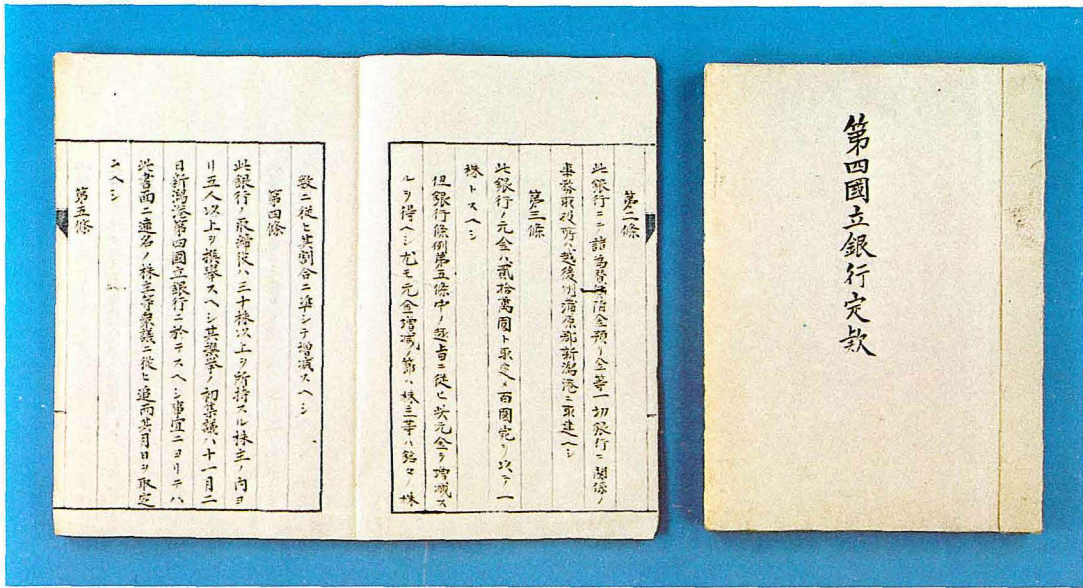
第二條

此銀行ニテ諸為替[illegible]貸金預リ金等一切銀行ニ関係ノ事務取扱所ハ越後国蒲原郡新潟港ニ取建ヘシ

第三條

此銀行ノ元金ハ貳拾萬圓ト取定メ百圓宛ヲ以テ一株トスヘシ

但銀行條例第五條中ノ趣旨ニ従ヒ其元金ヲ増減スルヲ得ヘシ尤モ元金増減ノ節ハ株主等ハ銘々ノ株数ニ従ヒ其割合ニ準シテ増減スヘシ

第四條

此銀行ノ取締役ハ三十株以上ヲ所持スル株主ノ内ヨリ五人以上ヲ撰挙スヘシ其撰挙ノ初集議ハ十一月二日新潟港第四国立銀行ニ於テスヘシ事宜ニヨリテハ此書面ニ連名ノ株主等衆議ニ従ヒ追而其日ヲ取定ムヘシ

第五條

第四國立銀行定款